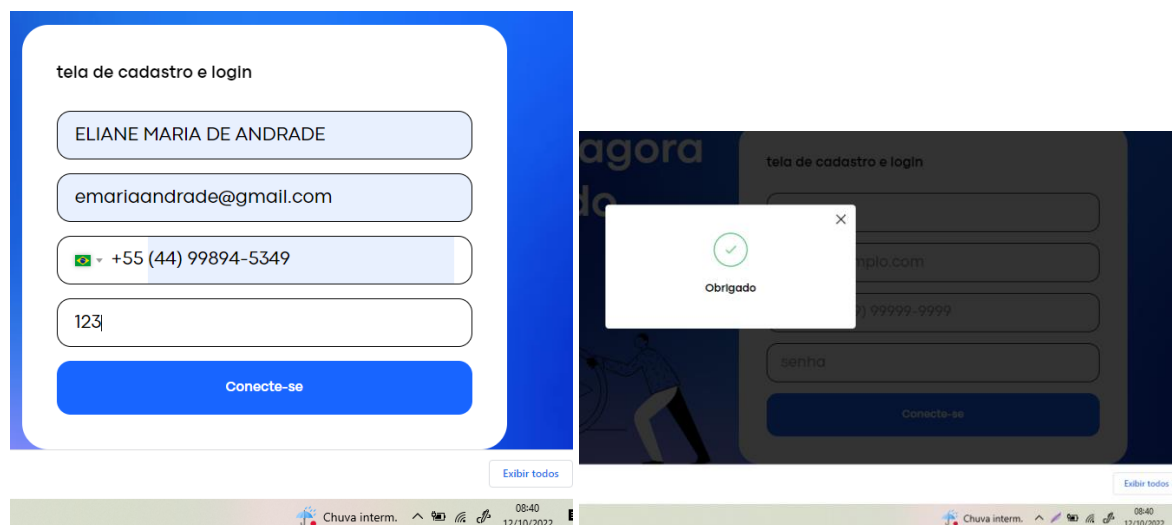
tela de cadastro e login

ELIANE MARIA DE ANDRADE

emariaandrade@gmail.com

+55 (44) 99894-5349

123

Conecte-se

Exibir todos

Chuva interm.

08:40
12/10/2022

agora
do

tela de cadastro e login

Obrigado

mplo.com

9) 99999-9999

senha

Conecte-se

Exibir todos

Chuva interm.

08:40
12/10/2022